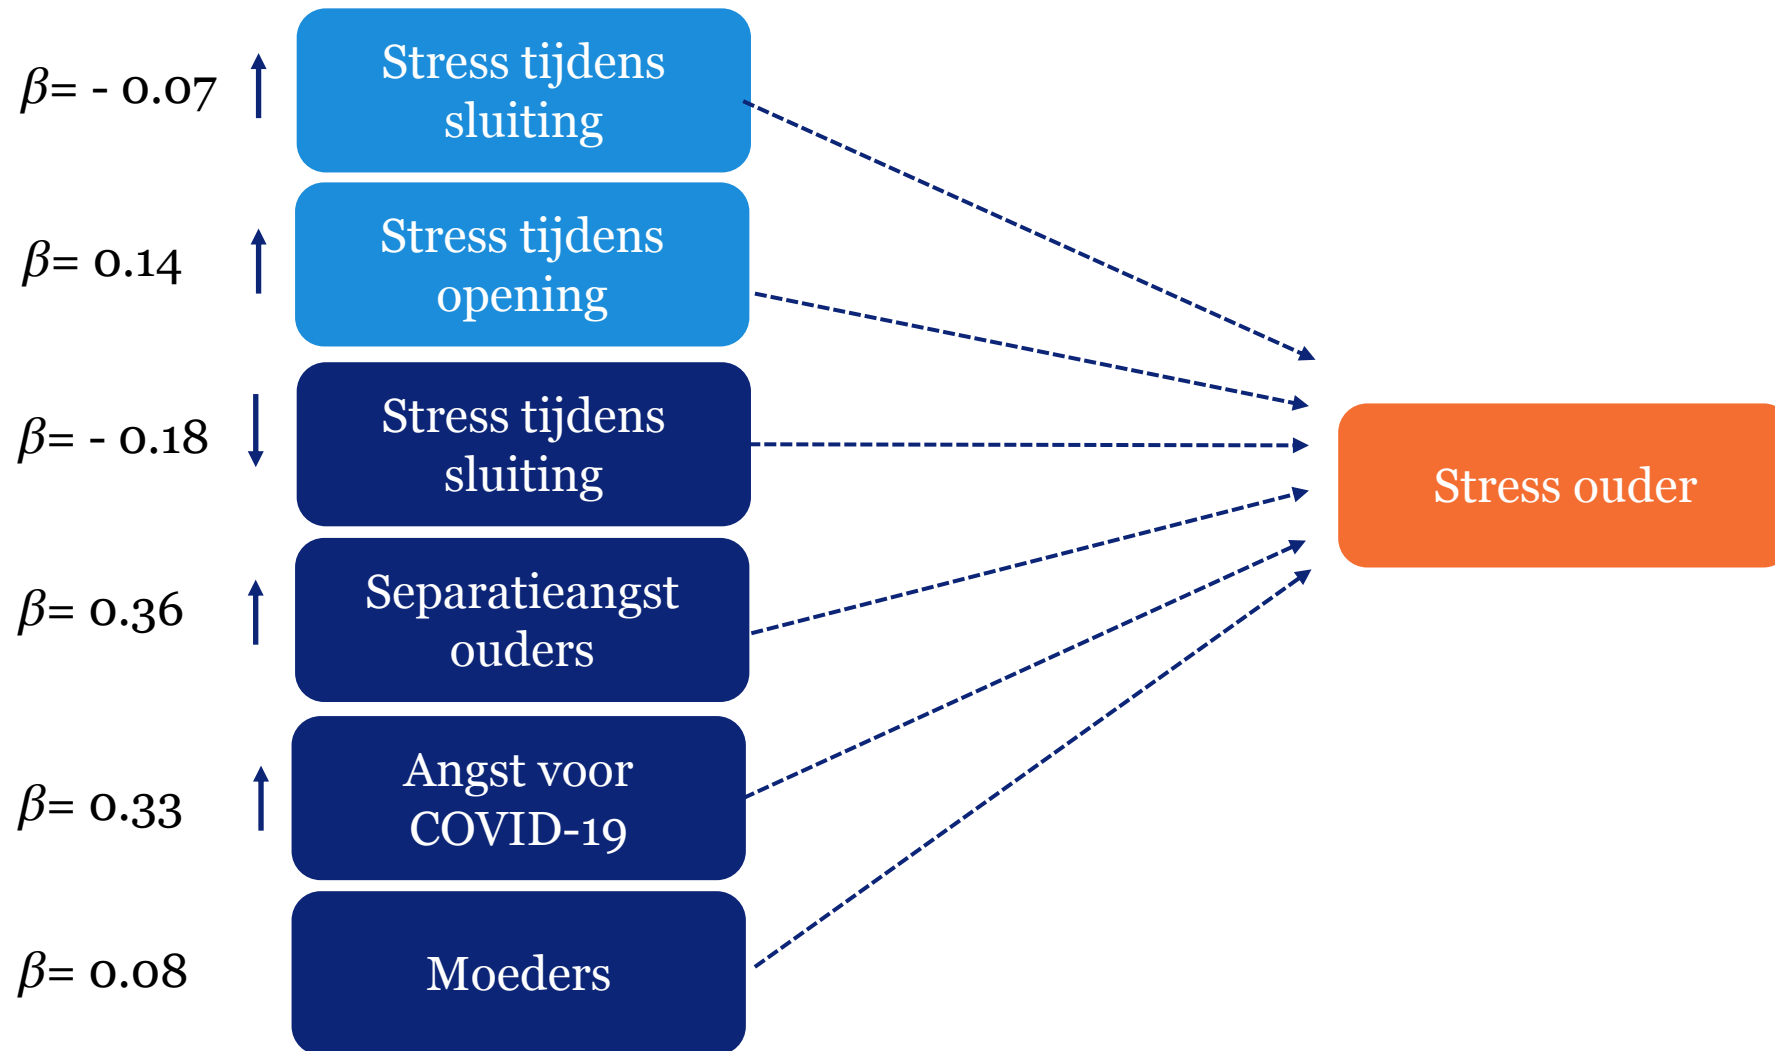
$\beta$= - 0.07 ↑ Stress tijdens sluiting

$\beta$= 0.14 ↑ Stress tijdens opening

$\beta$= - 0.18 ↓ Stress tijdens sluiting

$\beta$= 0.36 ↑ Separatieangst ouders

$\beta$= 0.33 ↑ Angst voor COVID-19

$\beta$= 0.08 Moeders

Stress ouder